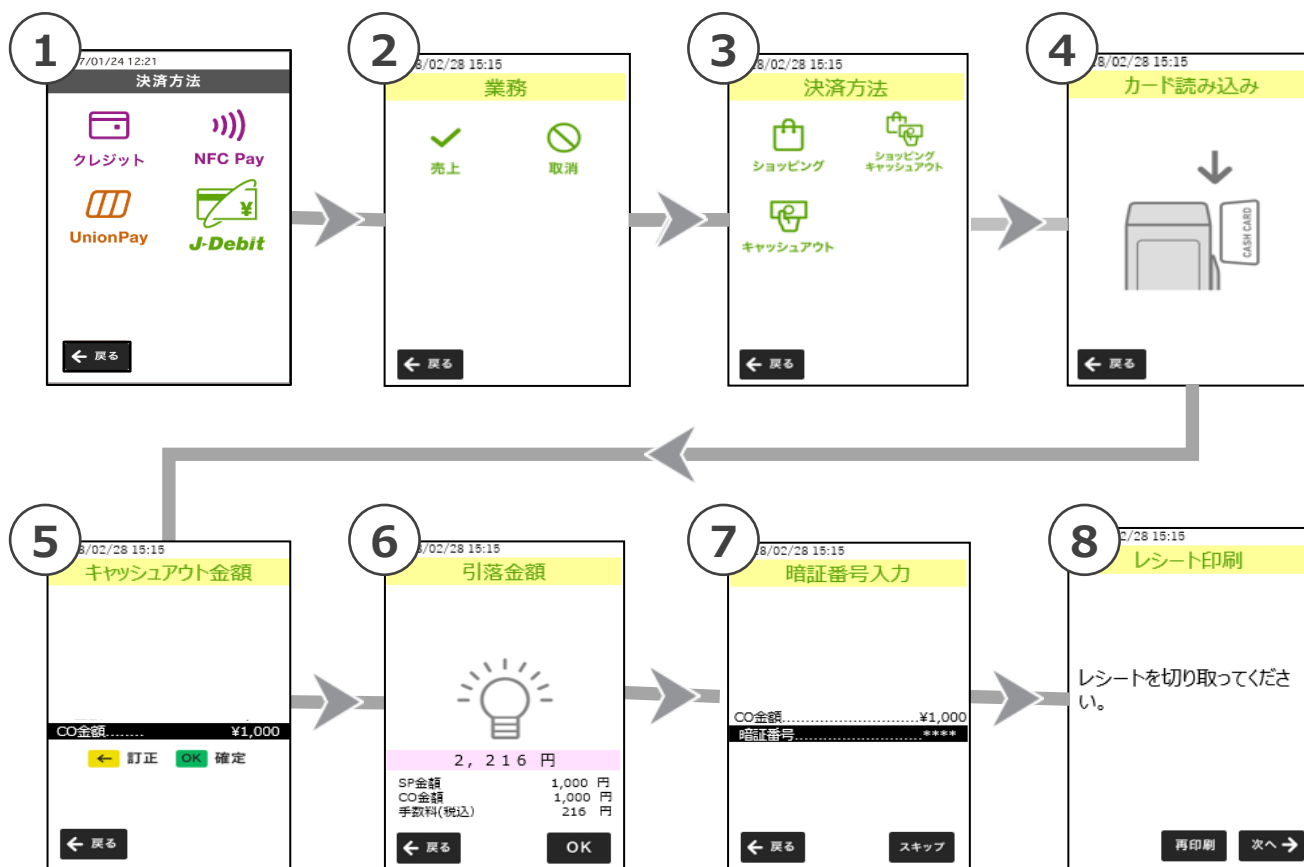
1
7/01/24 12:21
決済方法
クレジット
NFC Pay
UnionPay
J-Debit
← 戻る

2
8/02/28 15:15
業務
売上
取消
← 戻る

3
8/02/28 15:15
決済方法
ショッピング
ショッピング キャッシュアウト
キャッシュアウト
← 戻る

4
8/02/28 15:15
カード読み込み
CASH CARD
← 戻る

5
8/02/28 15:15
キャッシュアウト金額
CO金額........ ¥1,000
← 訂正 OK 確定
← 戻る

6
8/02/28 15:15
引落金額
2, 216 円
SP金額 1,000 円
CO金額 1,000 円
手数料(税込) 216 円
← 戻る
OK

7
8/02/28 15:15
暗証番号入力
CO金額............................¥1,000
暗証番号..........................****
← 戻る
スキップ

8
2/28 15:15
レシート印刷
レシートを切り取ってください。
再印刷
次へ →